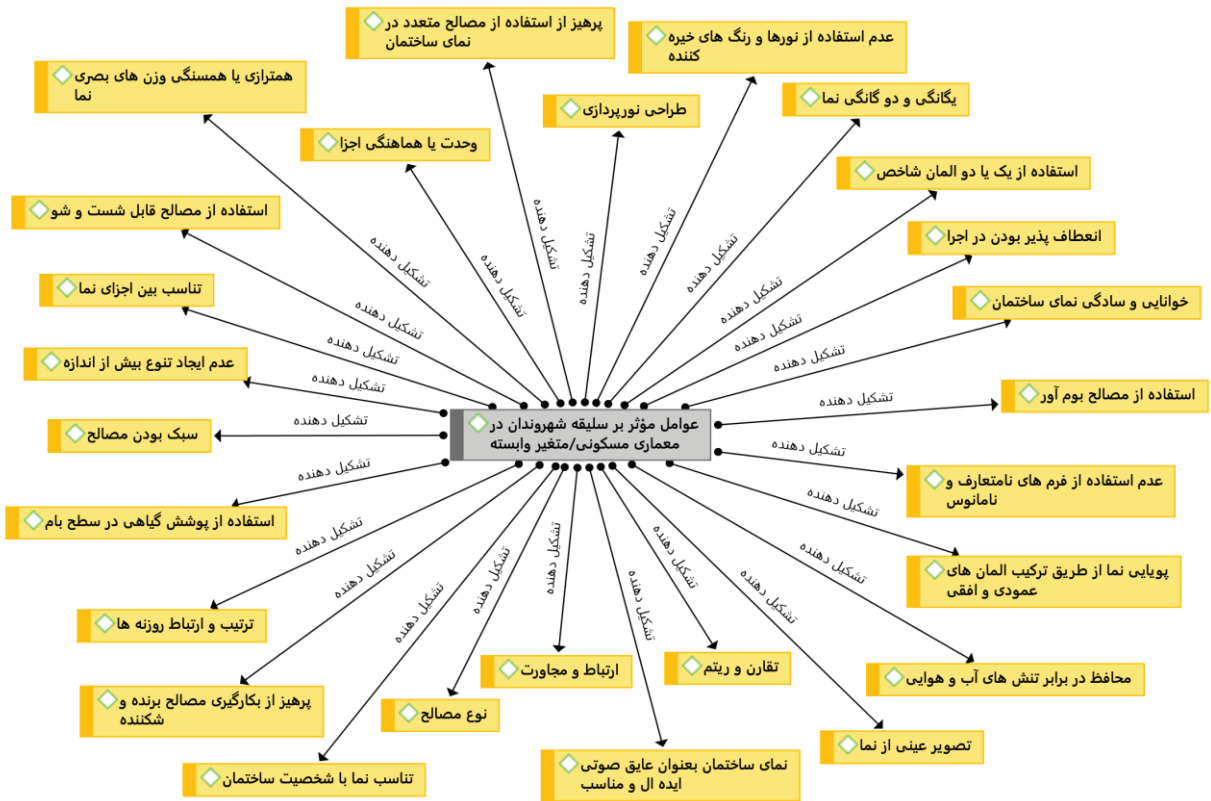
پرهیز از استفاده از مصالح متعدد در نمای ساختمان

عدم استفاده از نورها و رنگ های خیره کننده

همترازی یا همسنگی وزن های بصری نما

طراحی نورپردازی

یگانگی و دو گانگی نما

وحدت یا هماهنگی اجزا

استفاده از یک یا دو المان شاخص

استفاده از مصالح قابل شست و شو

انعطاف پذیر بودن در اجرا

تناسب بین اجزای نما

خوانایی و سادگی نمای ساختمان

عدم ایجاد تنوع بیش از اندازه

استفاده از مصالح بوم آور

سبک بودن مصالح

عوامل مؤثر بر سلیقه شهروندان در معماری مسکونی/متغیر وابسته

عدم استفاده از فرم های نامتعارف و نامانوس

استفاده از پوشش گیاهی در سطح بام

پویایی نما از طریق ترکیب المان های عمودی و افقی

ترتیب و ارتباط روزنه ها

محافظ در برابر تنش های آب و هوایی

پرهیز از بکارگیری مصالح برنده و شکننده

ارتباط و مجاورت

تقارن و ریتم

نوع مصالح

تصویر عینی از نما

تناسب نما با شخصیت ساختمان

نمای ساختمان بعنوان عایق صوتی ایده ال و مناسب

تشکیل دهنده
تشکیل دهنده
تشکیل دهنده
تشکیل دهنده
تشکیل دهنده
تشکیل دهنده
تشکیل دهنده
تشکیل دهنده
تشکیل دهنده
تشکیل دهنده
تشکیل دهنده
تشکیل دهنده
تشکیل دهنده
تشکیل دهنده
تشکیل دهنده
تشکیل دهنده
تشکیل دهنده
تشکیل دهنده
تشکیل دهنده
تشکیل دهنده
تشکیل دهنده
تشکیل دهنده
تشکیل دهنده
تشکیل دهنده
تشکیل دهنده
تشکیل دهنده